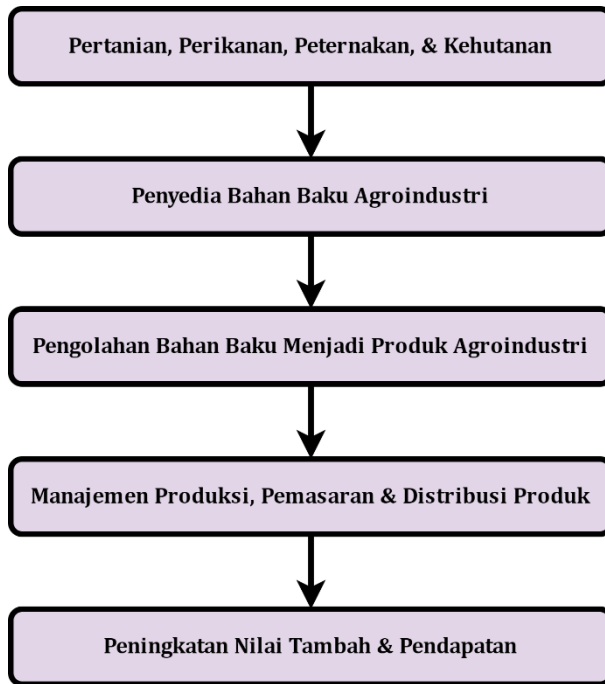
Pertanian, Perikanan, Peternakan, & Kehutanan

Penyedia Bahan Baku Agroindustri

Pengolahan Bahan Baku Menjadi Produk Agroindustri

Manajemen Produksi, Pemasaran & Distribusi Produk

Peningkatan Nilai Tambah & Pendapatan